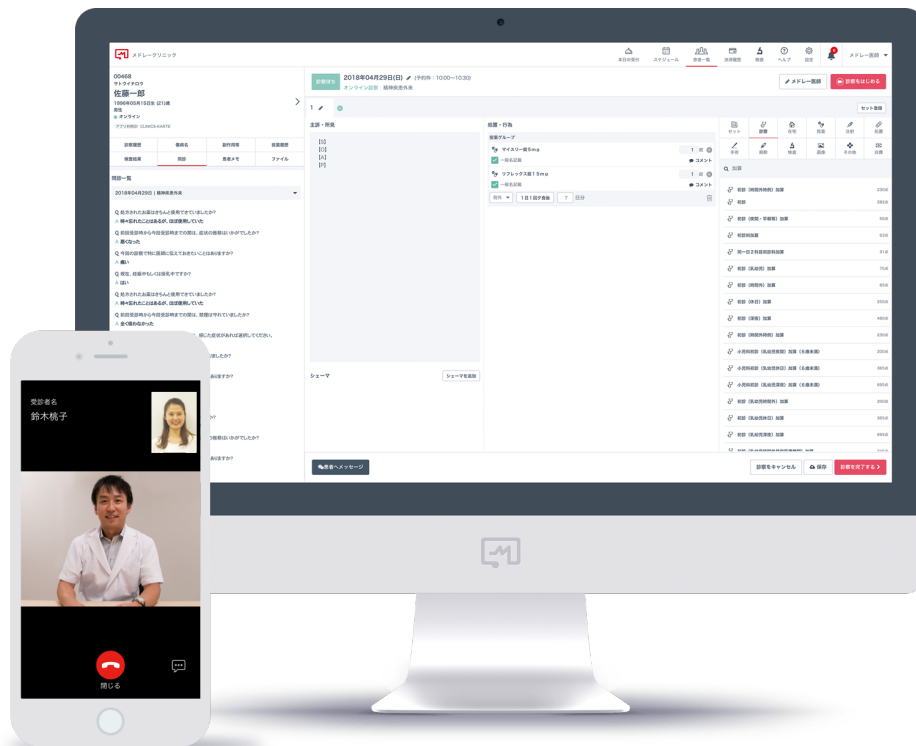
メドレークリニック

本日の受付　スケジュール　患者一覧　決済履歴　検索　ヘルプ　設定　メドレー医師

00468
サトウイチロウ
佐藤一郎
1986年05月15日生 (31)歳
男性
オンライン
アプリ利用日 CLINICS-KARTE

診察履歴　傷病名　副作用等　処置履歴
検査結果　問診　患者メモ　ファイル

問診一覧
2018年04月29日 | 精神疾患外来

Q 処方されたお薬はきちんと服用できていましたか?
A 時々忘れたことはあるが、ほぼ服用していた
Q 前回受診時から今回受診時までの間は、症状の推移はいかがでしたか?
A 悪くなった
Q 今回の診察で特に医師に伝えておきたいことはありますか?
A 眠い
Q 現在、妊娠中もしくは授乳中ですか?
A はい
Q 処方されたお薬はきちんと服用できていましたか?
A 時々忘れたことはあるが、ほぼ服用していた
Q 前回受診時から今回受診時までの間は、症状の推移はいかがでしたか?
A 全く眠れなかった

診察待ち　2018年04月29日(日)　(予約時: 10:00〜10:30)
オンライン診察 | 精神疾患外来
メドレー医師　診察をはじめる

1
セット登録

主訴・所見
[S]
[O]
[A]
[P]

処置・行為
常備グループ
マイスリー錠5mg　1 錠
一般名記載　コメント
リフレックス錠15mg　1 錠
一般名記載　コメント
院外　1日1回夕食後　7 日分

シェーマ　シェーマを追加

セット　診療　在宅　処置　注射　処置
手術　麻酔　検査　画像　その他　自費

加算
初診（時間外特例）加算
初診
初診（休日・深夜）加算
初診時加算
同一日2科目初診料加算
初診（乳幼児）加算
初診（時間外）加算
初診（休日）加算
初診（深夜）加算
初診（時間外特例）加算
小児科初診（乳幼児夜間）（名義未満）
小児科初診（乳幼児深夜）（名義未満）
小児科初診（乳幼児休日）（名義未満）
初診（乳児時間外）加算
初診（乳幼児休日）加算
初診（乳幼児深夜）加算

患者へメッセージ
診察をキャンセル　保存　診察を完了する

受診者名
鈴木桃子
閉じる